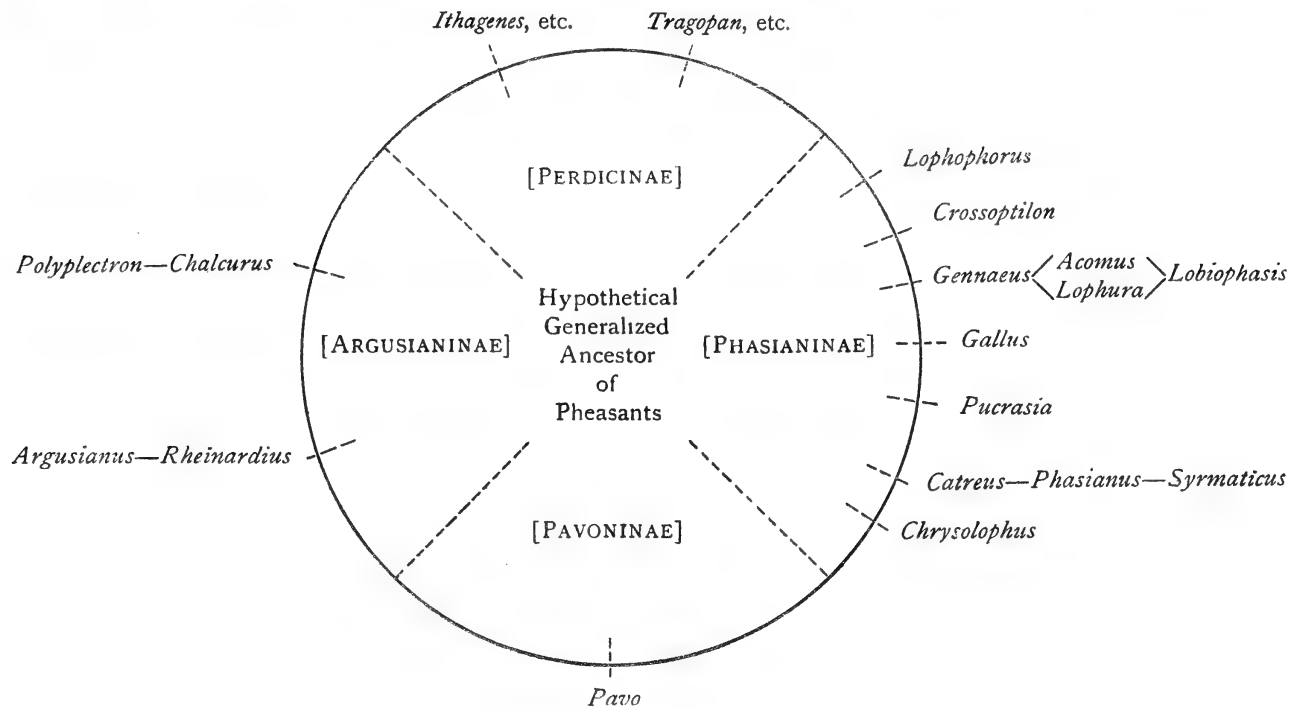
*Ithagenes*, etc.

*Tragopan*, etc.

[PERDICINAE]

*Lophophorus*

*Crossoptilon*

*Polyplectron—Chalcurus*

*Gennaeus* *Acomus* *Lophura* *Lobiophasis*

Hypothetical Generalized Ancestor of Pheasants

[ARGUSIANINAE]

[PHASIANINAE]

*Gallus*

*Pucrasia*

*Argusianus—Rheinardius*

*Catreus—Phasianus—Syrmaticus*

[PAVONINAE]

*Chrysolophus*

*Pavo*